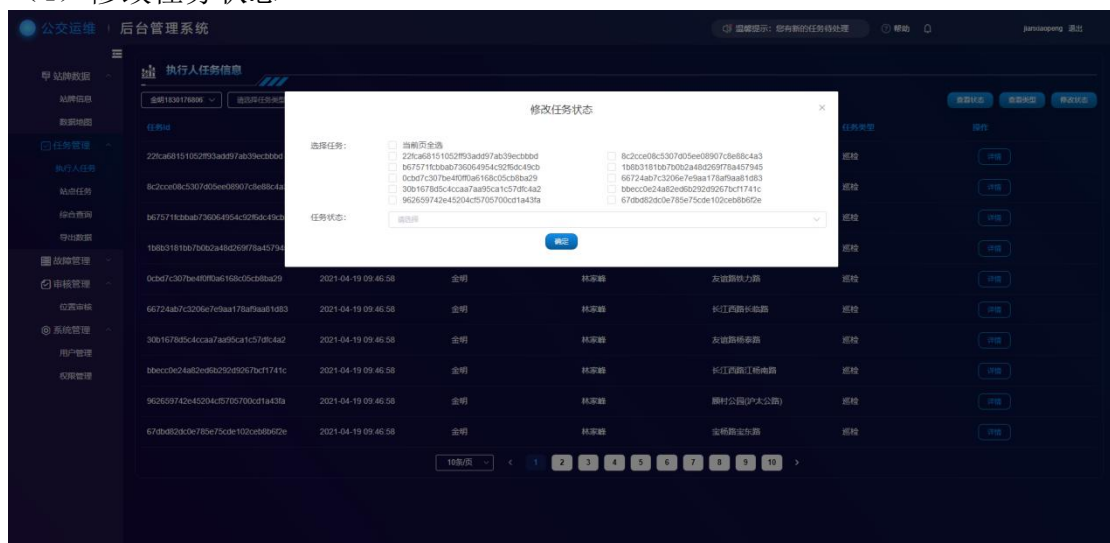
(2) 修改任务状态

公交运维 | 后台管理系统

温馨提示：您有新的任务待处理 ⓘ 帮助 jiansiaopeng 退出

站牌数据
站牌信息
数据地图
任务管理
执行人任务
站点任务
综合查询
导出数据
故障管理
审核管理
位置审核
系统管理
用户管理
权限管理

执行人任务信息

金明1830176806 | 选择任务类型

查看状态 查看类型 修改状态

任务id | 任务类型 | 操作

修改任务状态

选择任务：
当前页全选
22fca68151052ff93add97ab39ecbbbd
8c2cce08c5307d05ee08907c8e88c4a3
b67571fcbbab736064954c92f6dc49cb
1b8b3181bb7b0b2a48d269f78a457945
0cbd7c307be4f0ff0a6168c05cb8ba29
66724ab7c3206e7e9aa178af9aa81d83
30b1678d5c4ccaa7aa95ca1c57dfc4a2
bbecc0e24a82ed6b292d9267bcf1741c
962659742e45204cf5705700cd1a43fa
67dbd82dc0e785e75cde102ceb8b6f2e

任务状态： 请选择

确定

| 任务id | | | | | 任务类型 | 操作 |
|---|---|---|---|---|---|---|
| 22fca68151052ff93add97ab39ecbbbd | | | | | 巡检 | 详情 |
| 8c2cce08c5307d05ee08907c8e88c4a3 | | | | | 巡检 | 详情 |
| b67571fcbbab736064954c92f6dc49cb | | | | | 巡检 | 详情 |
| 1b8b3181bb7b0b2a48d269f78a457945 | | | | | 巡检 | 详情 |
| 0cbd7c307be4f0ff0a6168c05cb8ba29 | 2021-04-19 09:46:58 | 金明 | 林家峰 | 友谊路铁力路 | 巡检 | 详情 |
| 66724ab7c3206e7e9aa178af9aa81d83 | 2021-04-19 09:46:58 | 金明 | 林家峰 | 长江西路长临路 | 巡检 | 详情 |
| 30b1678d5c4ccaa7aa95ca1c57dfc4a2 | 2021-04-19 09:46:58 | 金明 | 林家峰 | 友谊路杨泰路 | 巡检 | 详情 |
| bbecc0e24a82ed6b292d9267bcf1741c | 2021-04-19 09:46:58 | 金明 | 林家峰 | 长江西路江杨南路 | 巡检 | 详情 |
| 962659742e45204cf5705700cd1a43fa | 2021-04-19 09:46:58 | 金明 | 林家峰 | 顾村公园(沪太公路) | 巡检 | 详情 |
| 67dbd82dc0e785e75cde102ceb8b6f2e | 2021-04-19 09:46:58 | 金明 | 林家峰 | 宝杨路宝东路 | 巡检 | 详情 |

10条/页 < 1 2 3 4 5 6 7 8 9 10 >